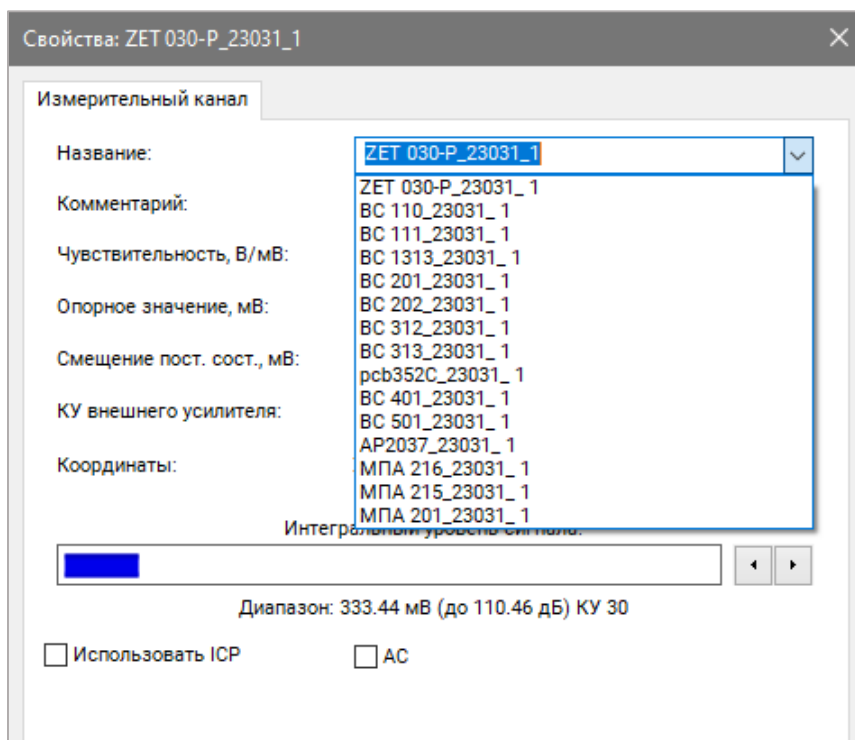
Свойства: ZET 030-P_23031_1

Измерительный канал

Название:
ZET 030-P_23031_1

ZET 030-P_23031_ 1
BC 110_23031_ 1
BC 111_23031_ 1
BC 1313_23031_ 1
BC 201_23031_ 1
BC 202_23031_ 1
BC 312_23031_ 1
BC 313_23031_ 1
pcb352C_23031_ 1
BC 401_23031_ 1
BC 501_23031_ 1
AP2037_23031_ 1
МПА 216_23031_ 1
МПА 215_23031_ 1
МПА 201_23031_ 1

Комментарий:

Чувствительность, В/мВ:

Опорное значение, мВ:

Смещение пост. сост., мВ:

КУ внешнего усилителя:

Координаты:

Интег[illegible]

Диапазон: 333.44 мВ (до 110.46 дБ) КУ 30

Использовать ICP

AC